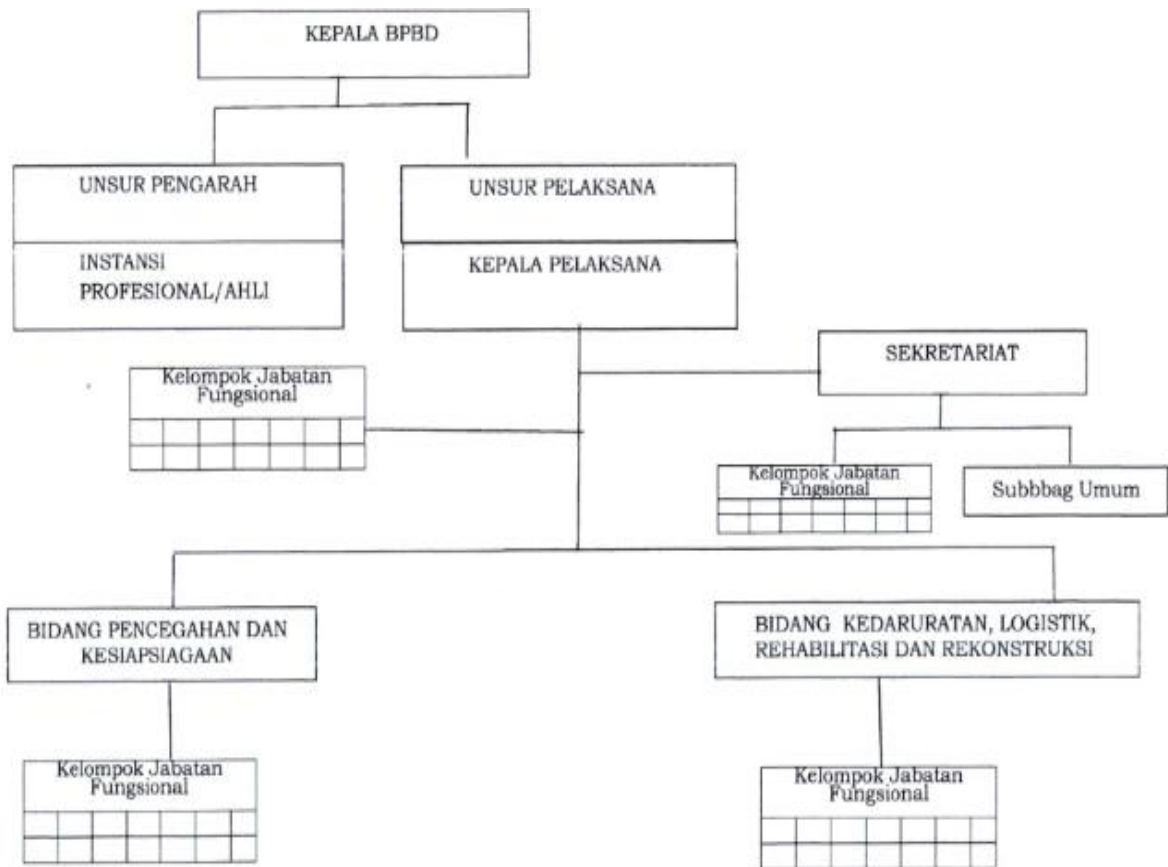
KEPALA BPBD

UNSUR PENGARAH

INSTANSI PROFESIONAL/AHLI

UNSUR PELAKSANA

KEPALA PELAKSANA

SEKRETARIAT

Kelompok Jabatan Fungsional

Kelompok Jabatan Fungsional

Subbbag Umum

BIDANG PENCEGAHAN DAN KESIAPSIAGAAN

BIDANG KEDARURATAN, LOGISTIK, REHABILITASI DAN REKONSTRUKSI

Kelompok Jabatan Fungsional

Kelompok Jabatan Fungsional